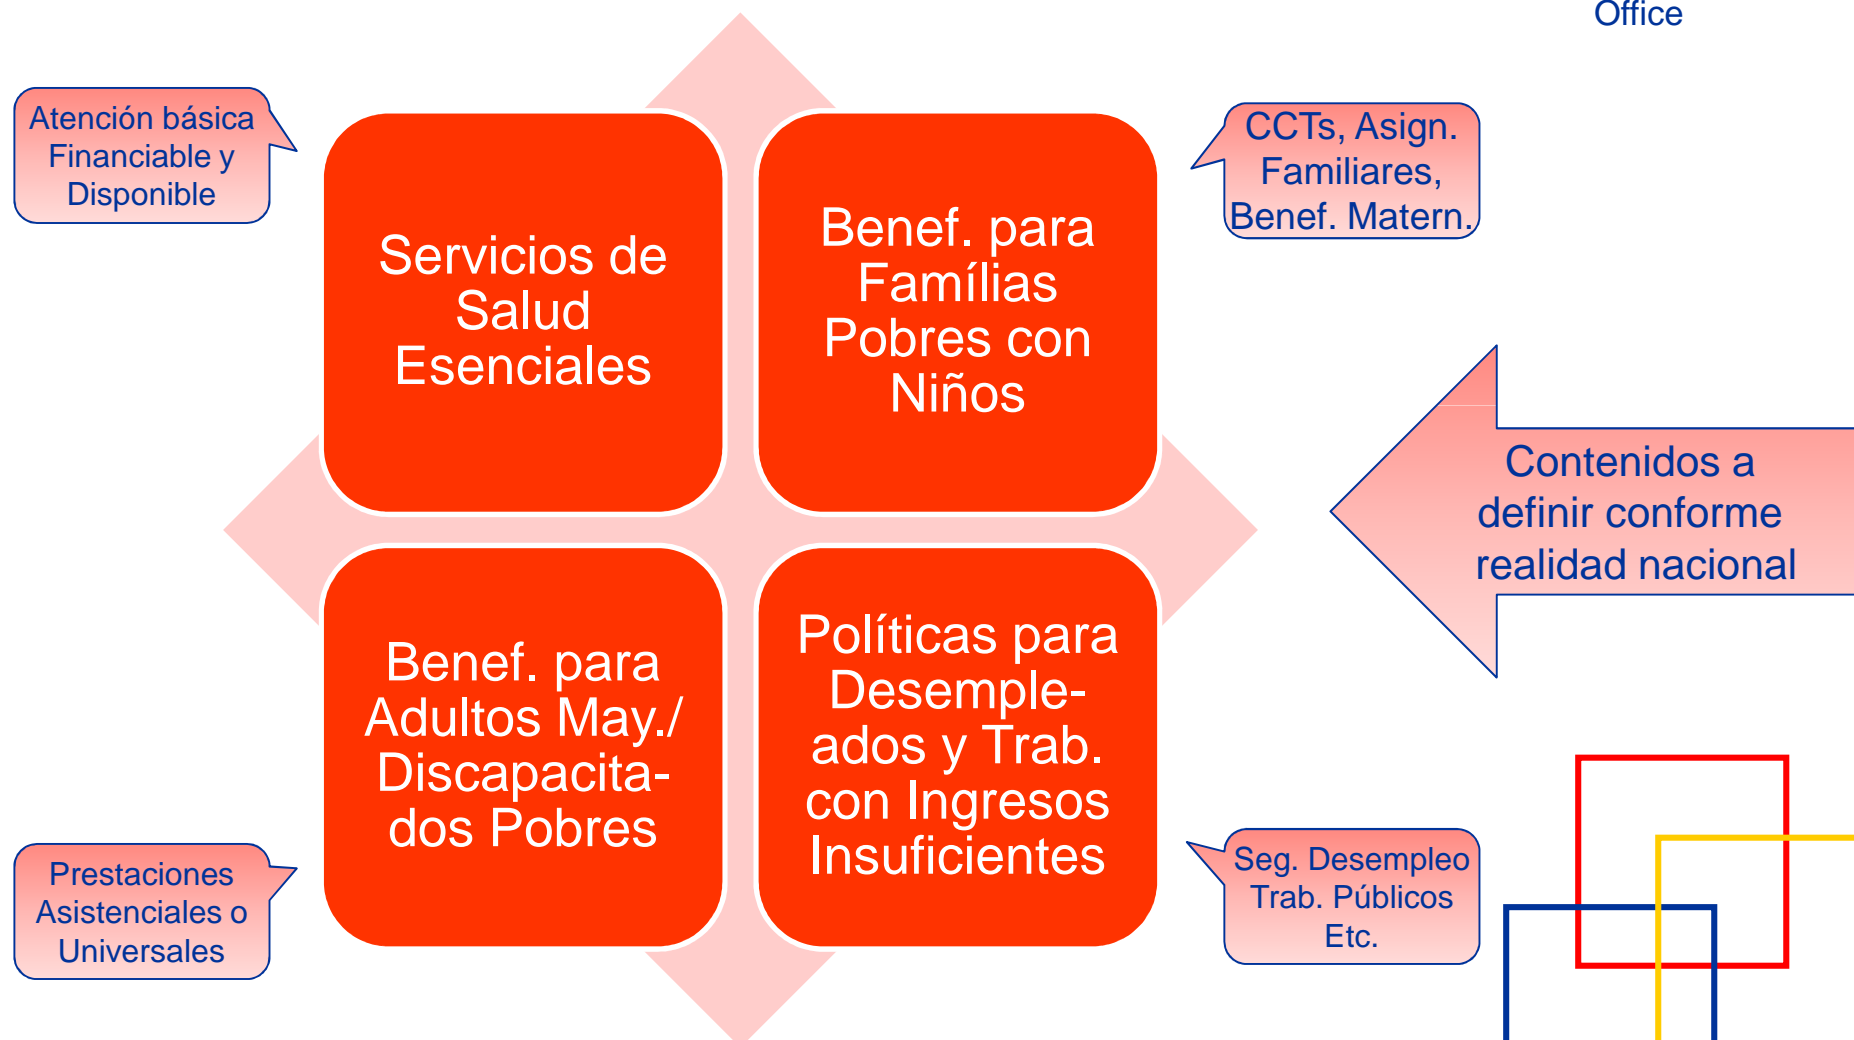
Office

Atención básica Financiable y Disponible

Servicios de Salud Esenciales

Benef. para Famílias Pobres con Niños

CCTs, Asign. Familiares, Benef. Matern.

Contenidos a definir conforme realidad nacional

Benef. para Adultos May./ Discapacitados Pobres

Políticas para Desempleados y Trab. con Ingresos Insuficientes

Prestaciones Asistenciales o Universales

Seg. Desempleo Trab. Públicos Etc.